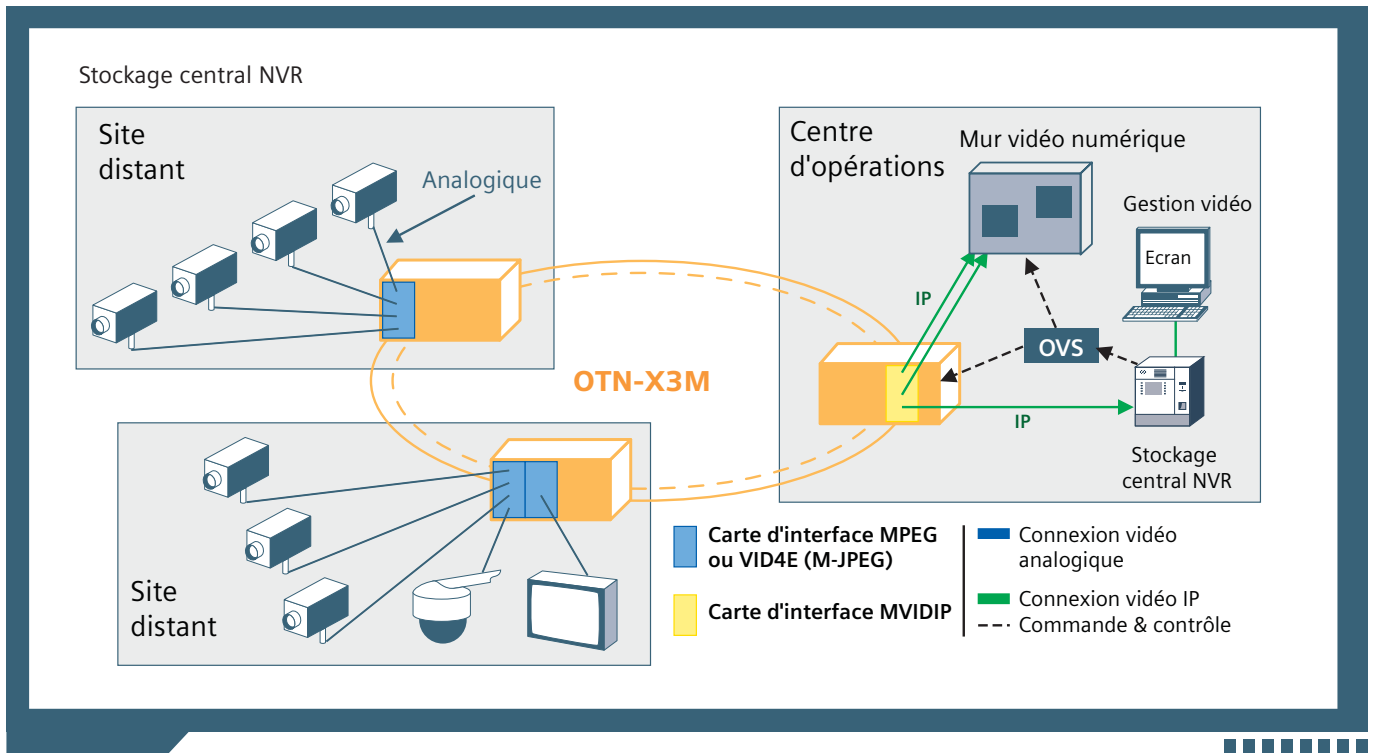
Stockage central NVR

Site distant

Analogique

Centre d'opérations

Mur vidéo numérique

Gestion vidéo

Ecran

IP

OVS

IP

Stockage central NVR

OTN-X3M

Site distant

Carte d'interface MPEG ou VID4E (M-JPEG)

Carte d'interface MVIDIP

Connexion vidéo analogique

Connexion vidéo IP

Commande & contrôle